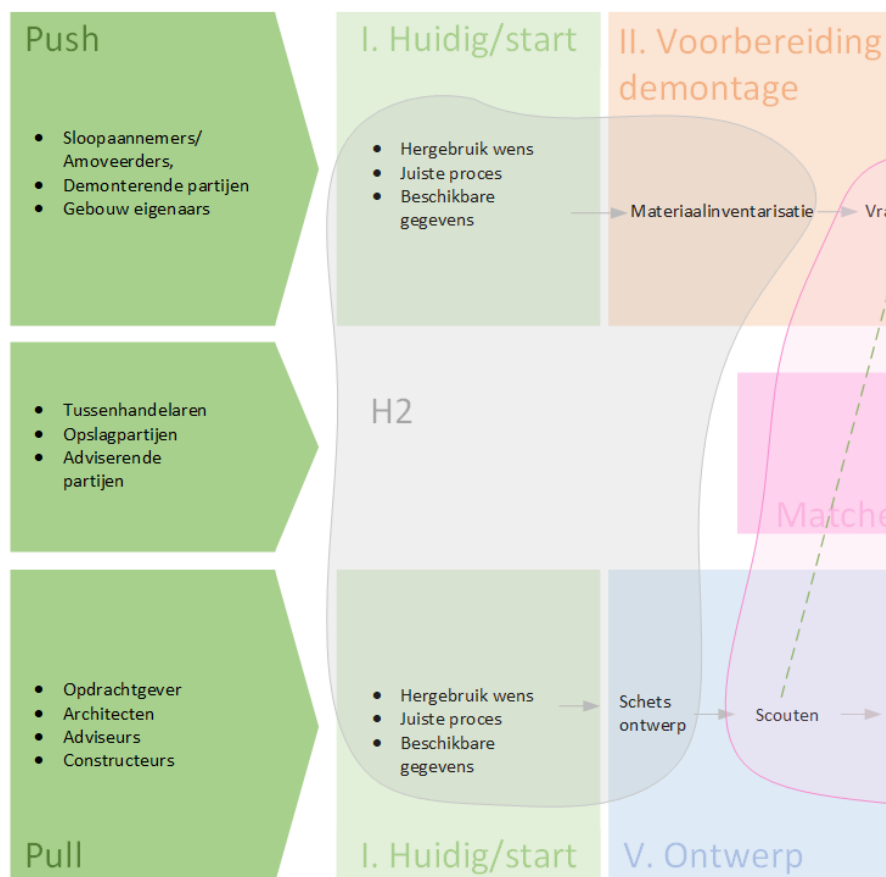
Push

- Sloopaannemers/ Amoveerders,
- Demonterende partijen
- Gebouw eigenaars

I. Huidig/start

- Hergebruik wens
- Juiste proces
- Beschikbare gegevens

II. Voorbereiding demontage

Materiaalinventarisatie

Vra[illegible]

- Tussenhandelaren
- Opslagpartijen
- Adviserende partijen

H2

Matche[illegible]

- Opdrachtgever
- Architecten
- Adviseurs
- Constructeurs

- Hergebruik wens
- Juiste proces
- Beschikbare gegevens

Schets ontwerp

Scouten

Pull

I. Huidig/start

V. Ontwerp